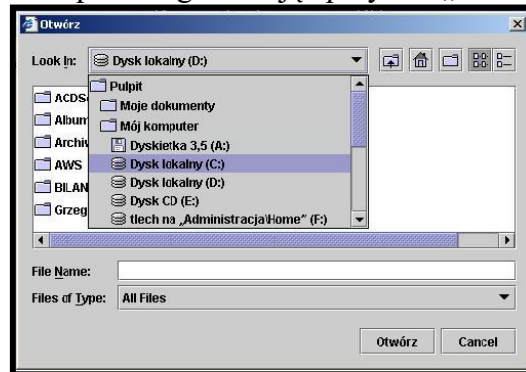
Otwórz

Look In: Dysk lokalny (D:)

Pulpit
Moje dokumenty
Mój komputer
Dyskietka 3,5 (A:)
Dysk lokalny (C:)
Dysk lokalny (D:)
Dysk CD (E:)
tlech na „Administracja\Home" (F:)

ACDS
Album
Archiv
AWS
BILAN
Grzeg

File Name:
Files of Type: All Files

Otwórz Cancel